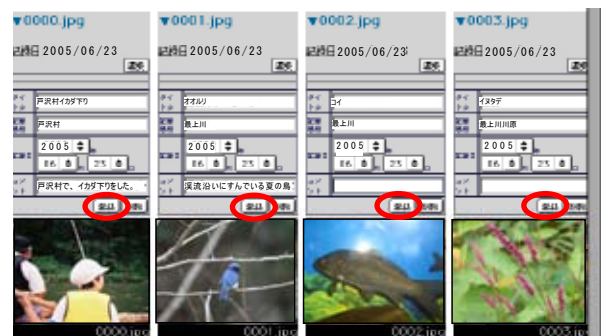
▼0000.jpg
記録日 2005/06/23
戸沢村イカダ下り
戸沢村
2005
戸沢村で、イカダ下りをした。
0000.jpg

▼0001.jpg
記録日 2005/06/23
オオルリ
最上川
2005
渓流沿いにすんでいる夏の鳥
0001.jpg

▼0002.jpg
記録日 2005/06/23
コイ
最上川
2005
0002.jpg

▼0003.jpg
記録日 2005/06/23
イヌタデ
最上川川原
2005
0003.jpg